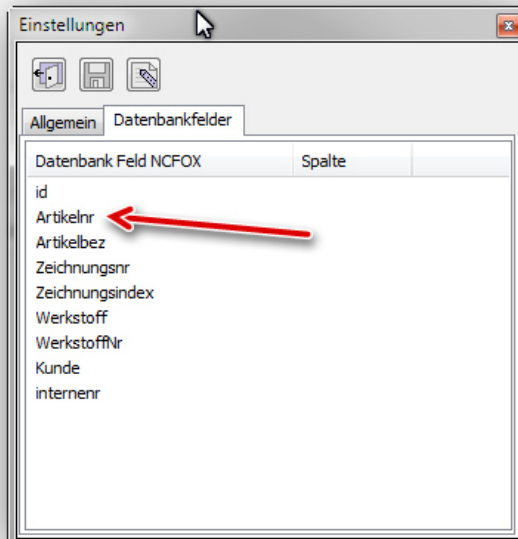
Einstellungen

Allgemein | Datenbankfelder

| Datenbank Feld NCFOX | Spalte |
|---|---|
| id | |
| Artikelnr | |
| Artikelbez | |
| Zeichnungsnr | |
| Zeichnungsindex | |
| Werkstoff | |
| WerkstoffNr | |
| Kunde | |
| internenr | |